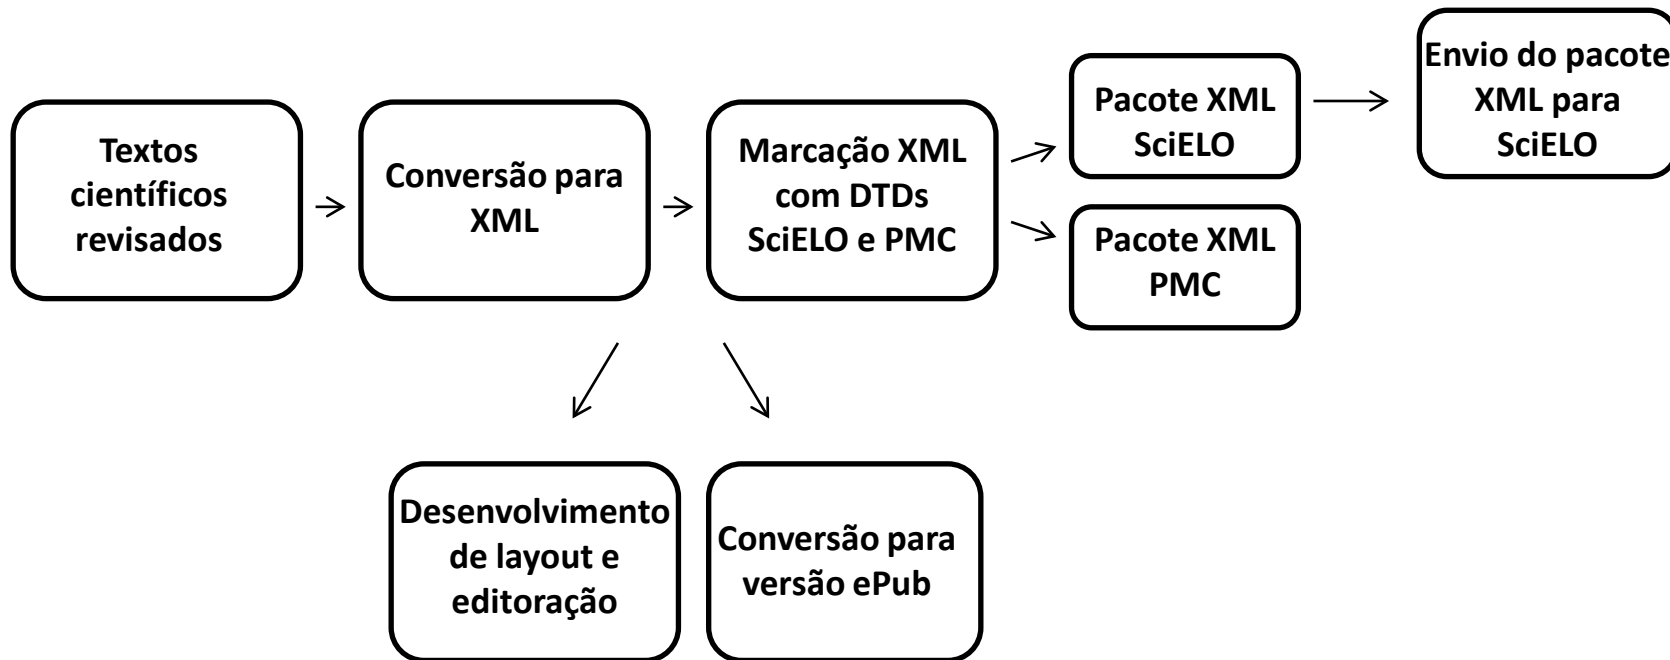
Textos científicos revisados

Conversão para XML

Marcação XML com DTDs SciELO e PMC

Pacote XML SciELO

Envio do pacote XML para SciELO

Pacote XML PMC

Desenvolvimento de layout e editoração

Conversão para versão ePub